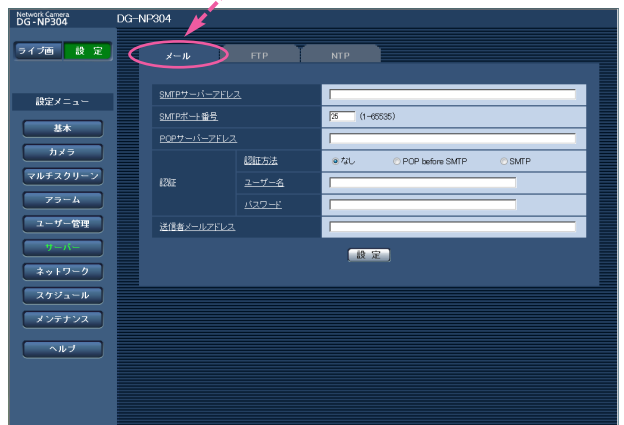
Network Camera
DG-NP304

DG-NP304

ライブ画 設定

設定メニュー

基本

カメラ

マルチスクリーン

アラーム

ユーザー管理

サーバー

ネットワーク

スケジュール

メンテナンス

ヘルプ

メール FTP NTP

| SMTPサーバーアドレス | | |
|---|---|---|
| SMTPポート番号 | | 25 (1~65535) |
| POPサーバーアドレス | | |
| 認証 | 認証方法 | なし POP before SMTP SMTP |
| | ユーザー名 | |
| | パスワード | |
| 送信者メールアドレス | | |

設定